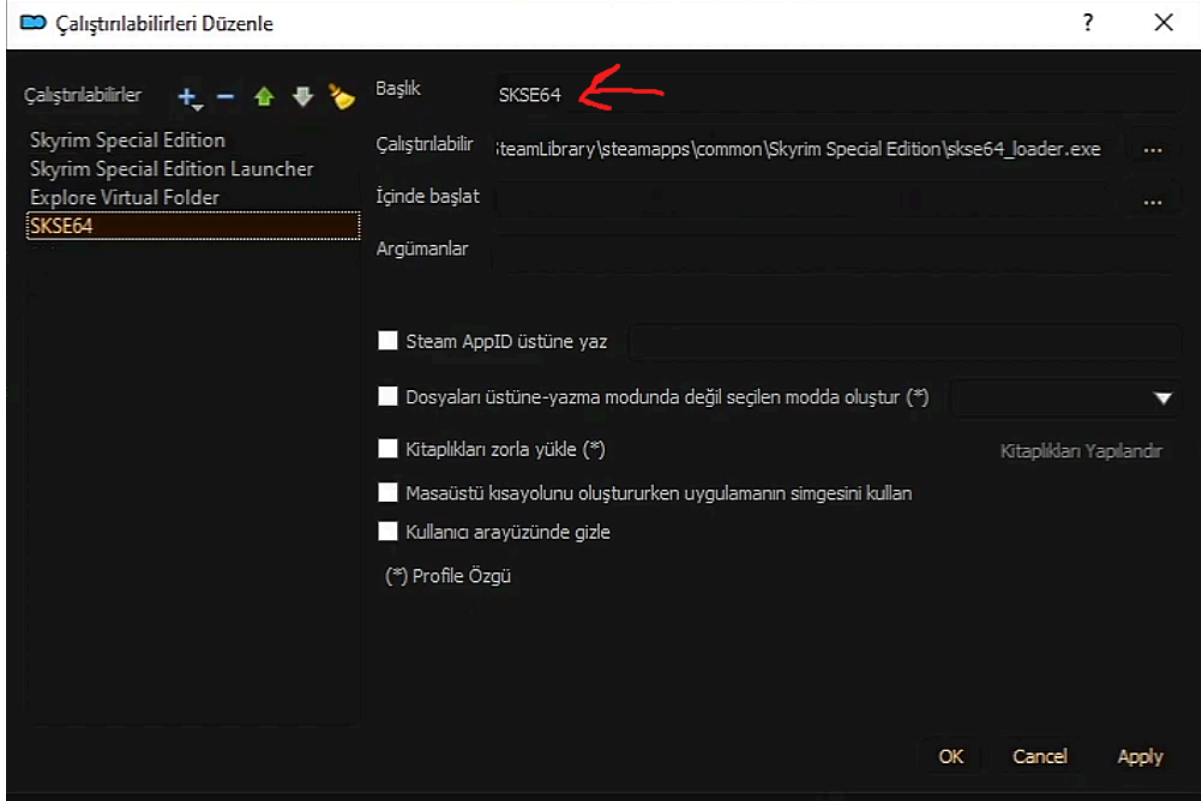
Çalıştırılabilirleri Düzenle

?

Çalıştırılabilirler

Skyrim Special Edition
Skyrim Special Edition Launcher
Explore Virtual Folder
SKSE64

Başlık SKSE64

Çalıştırılabilir SteamLibrary\steamapps\common\Skyrim Special Edition\skse64_loader.exe ...

İçinde başlat ...

Argümanlar

Steam AppID üstüne yaz

Dosyaları üstüne-yazma modunda değil seçilen modda oluştur (*)

Kitaplıkları zorla yükle (*)

Kitaplıkları Yapılandır

Masaüstü kısayolunu oluştururken uygulamanın simgesini kullan

Kullanıcı arayüzünde gizle

(*) Profile Özgü

OK Cancel Apply